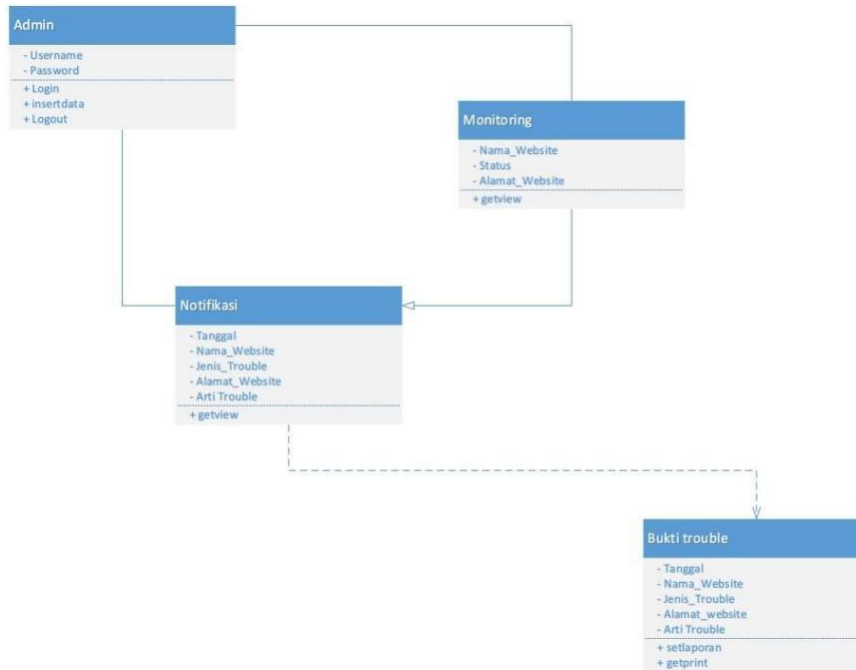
Admin

- Username
- Password

+ Login
+ insertdata
+ Logout

Monitoring

- Nama_Website
- Status
- Alamat_Website

+ getview

Notifikasi

- Tanggal
- Nama_Website
- Jenis_Trouble
- Alamat_Website
- Arti Trouble

+ getview

Bukti trouble

- Tanggal
- Nama_Website
- Jenis_Trouble
- Alamat_website
- Arti Trouble

+ setlaporan
+ getprint